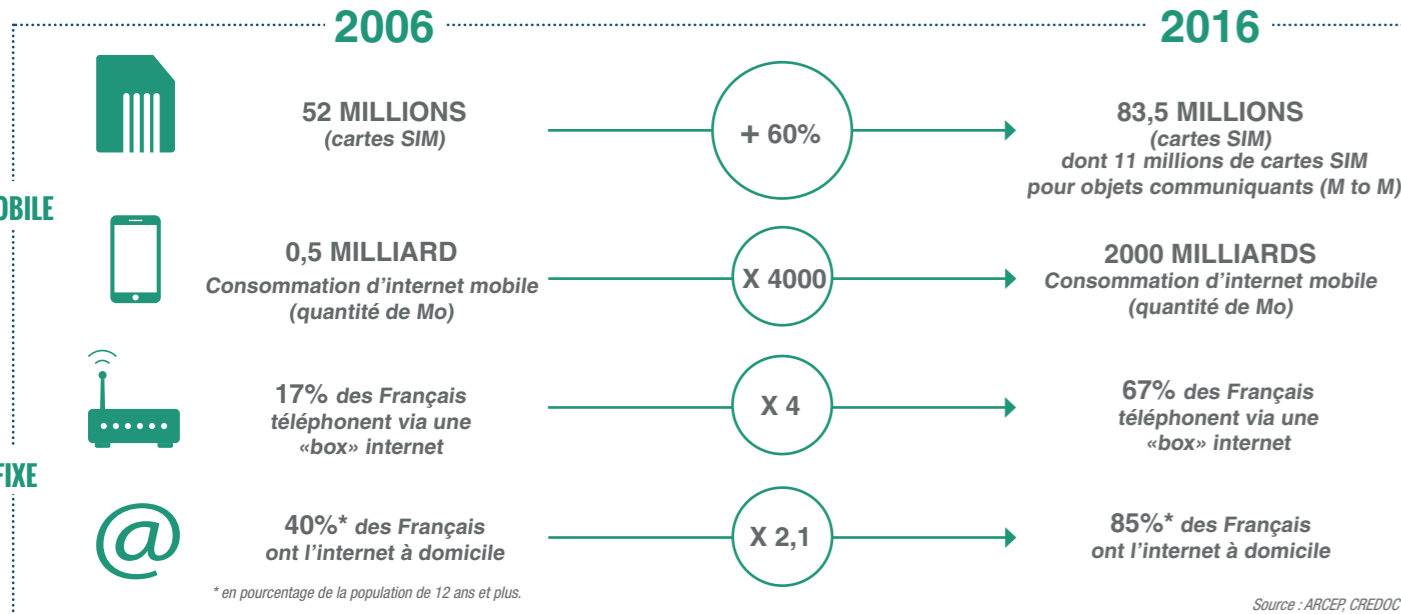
2006

2016

OBILE

FIXE

52 MILLIONS
(cartes SIM)

+ 60%

83,5 MILLIONS
(cartes SIM)
dont 11 millions de cartes SIM pour objets communiquants (M to M)

0,5 MILLIARD
Consommation d'internet mobile (quantité de Mo)

X 4000

2000 MILLIARDS
Consommation d'internet mobile (quantité de Mo)

17% des Français téléphonent via une «box» internet

X 4

67% des Français téléphonent via une «box» internet

@

40%* des Français ont l'internet à domicile

X 2,1

85%* des Français ont l'internet à domicile

* en pourcentage de la population de 12 ans et plus.

Source : ARCEP, CREDOC